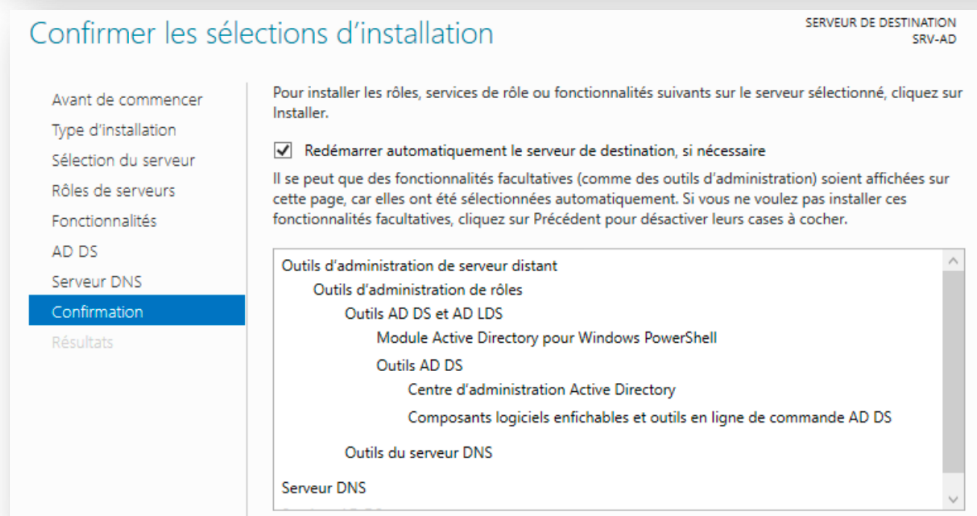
Confirmer les sélections d’installation

SERVEUR DE DESTINATION
SRV-AD

Avant de commencer
Type d’installation
Sélection du serveur
Rôles de serveurs
Fonctionnalités
AD DS
Serveur DNS
Confirmation
Résultats

Pour installer les rôles, services de rôle ou fonctionnalités suivants sur le serveur sélectionné, cliquez sur Installer.

Redémarrer automatiquement le serveur de destination, si nécessaire

Il se peut que des fonctionnalités facultatives (comme des outils d’administration) soient affichées sur cette page, car elles ont été sélectionnées automatiquement. Si vous ne voulez pas installer ces fonctionnalités facultatives, cliquez sur Précédent pour désactiver leurs cases à cocher.

Outils d’administration de serveur distant
Outils d’administration de rôles
Outils AD DS et AD LDS
Module Active Directory pour Windows PowerShell
Outils AD DS
Centre d’administration Active Directory
Composants logiciels enfichables et outils en ligne de commande AD DS
Outils du serveur DNS
Serveur DNS
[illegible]